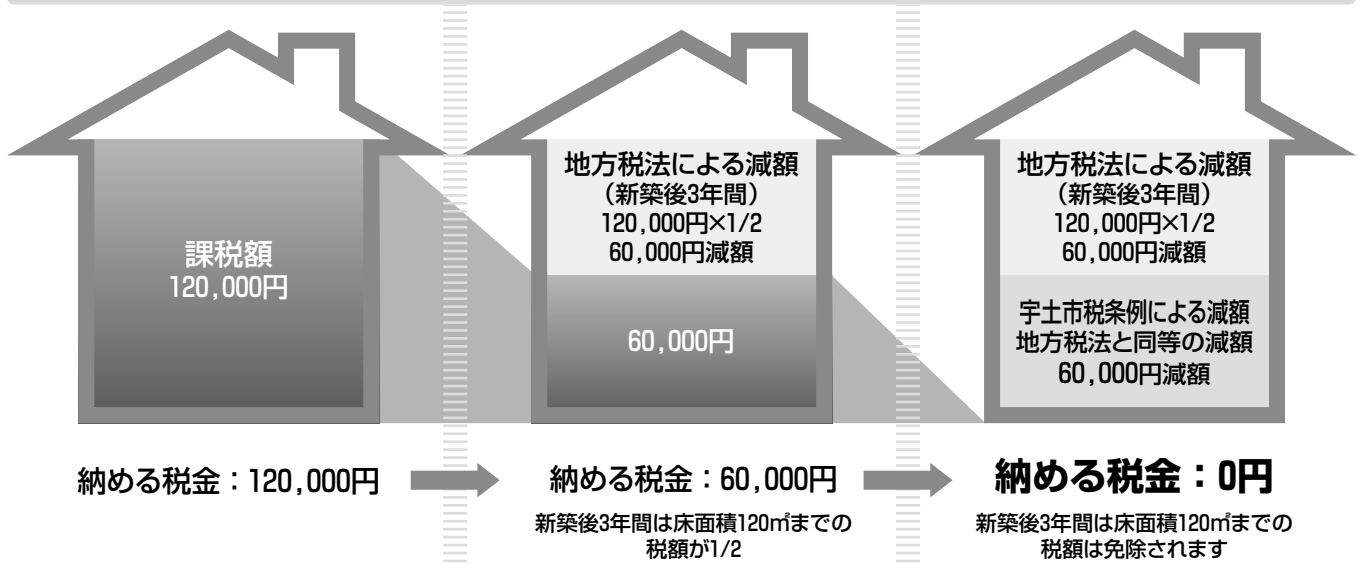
課税額
120,000円

地方税法による減額
（新築後3年間）
120,000円×1/2
60,000円減額

60,000円

地方税法による減額
（新築後3年間）
120,000円×1/2
60,000円減額

宇土市税条例による減額
地方税法と同等の減額
60,000円減額

納める税金：120,000円

納める税金：60,000円

新築後3年間は床面積120㎡までの税額が1/2

納める税金：0円

新築後3年間は床面積120㎡までの税額は免除されます